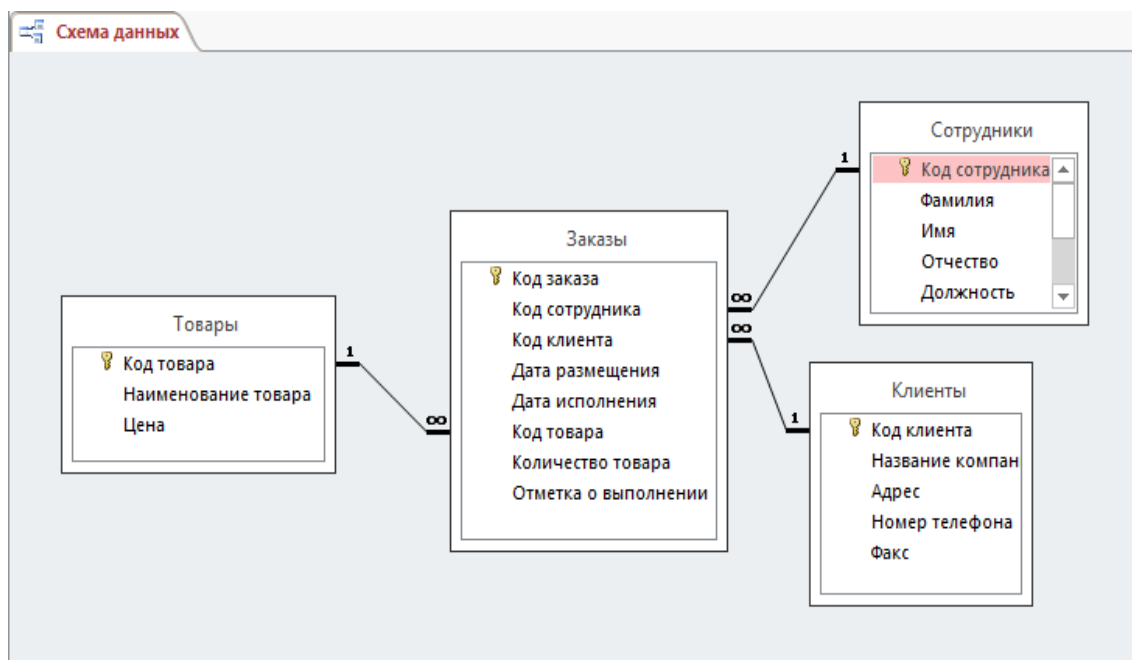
Схема данных

Сотрудники
Код сотрудника
Фамилия
Имя
Отчество
Должность

Заказы
Код заказа
Код сотрудника
Код клиента
Дата размещения
Дата исполнения
Код товара
Количество товара
Отметка о выполнении

Товары
Код товара
Наименование товара
Цена

Клиенты
Код клиента
Название компан
Адрес
Номер телефона
Факс

1
∞
1
∞
∞
1